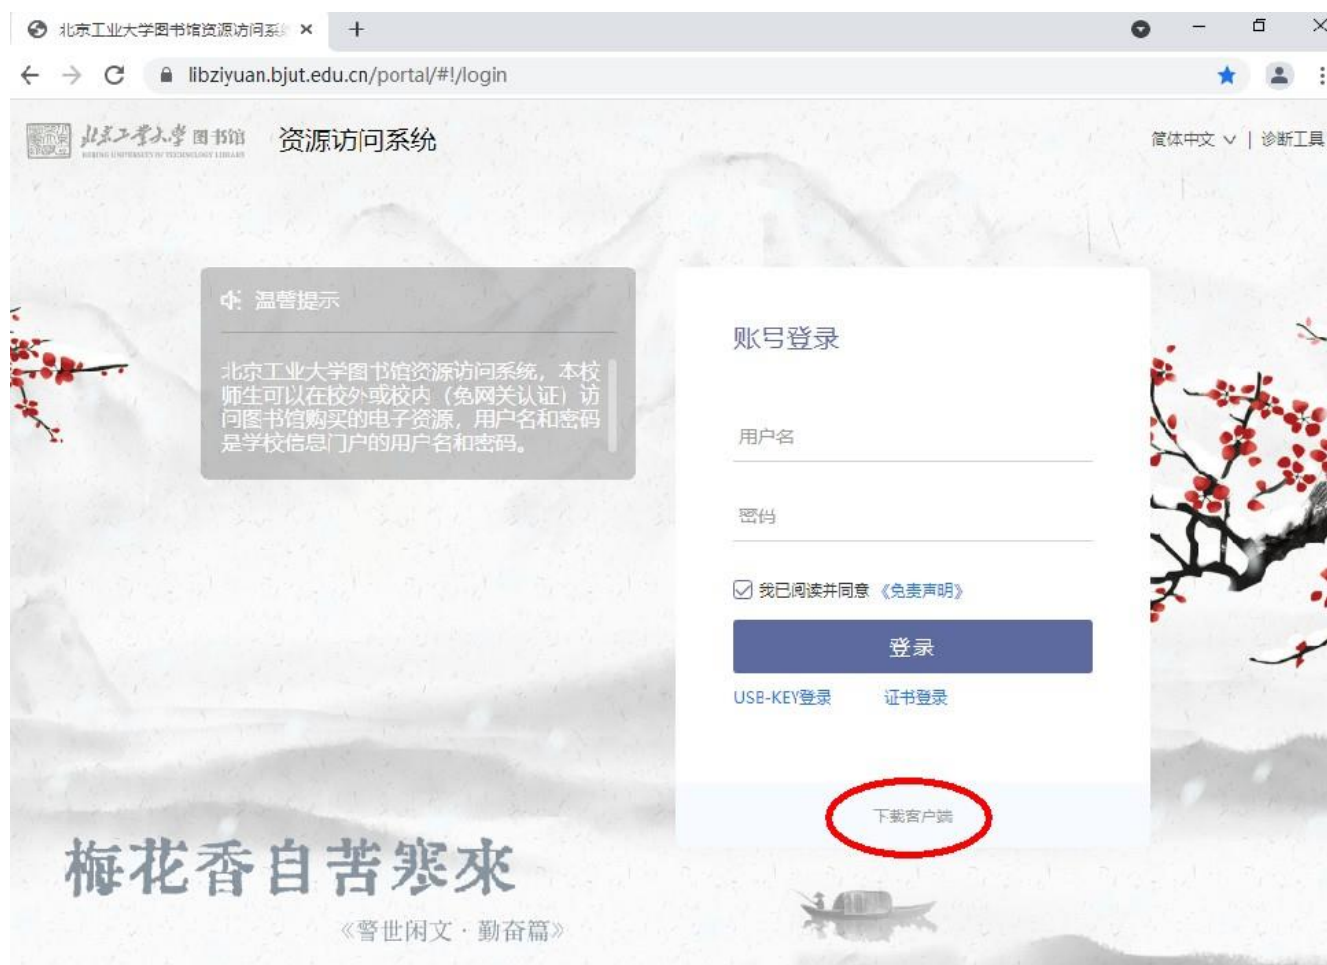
北京工业大学图书馆资源访问系 ×
+
libziyuan.bjut.edu.cn/portal/#!/login

北京工业大学 图书馆
BEIJING UNIVERSITY OF TECHNOLOGY LIBRARY
资源访问系统
简体中文 ∨ | 诊断工具

温馨提示

北京工业大学图书馆资源访问系统，本校师生可以在校外或校内（免网关认证）访问图书馆购买的电子资源，用户名和密码是学校信息门户的用户名和密码。

账号登录

用户名

密码

我已阅读并同意《免责声明》

登录

USB-KEY登录 证书登录

下载客户端

梅花香自苦寒來
《警世闲文·勤奋篇》